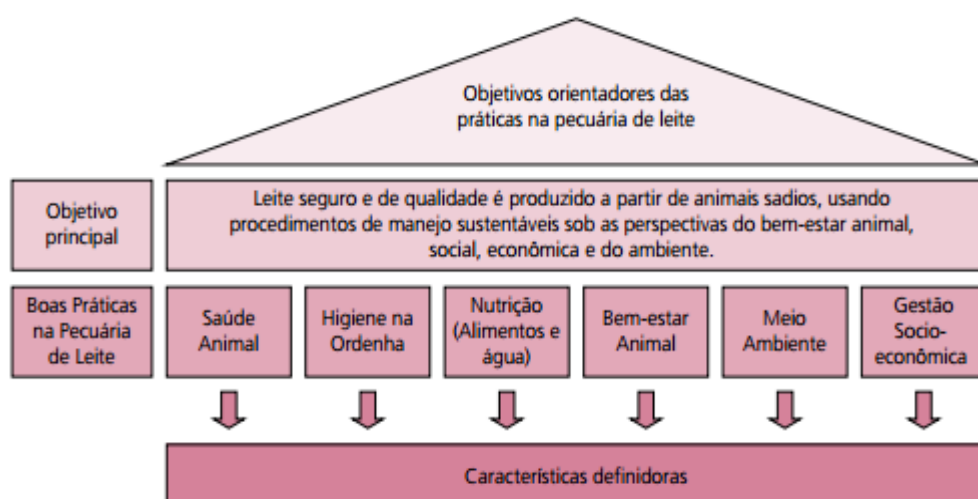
Objetivos orientadores das práticas na pecuária de leite

Objetivo principal

Leite seguro e de qualidade é produzido a partir de animais sadios, usando procedimentos de manejo sustentáveis sob as perspectivas do bem-estar animal, social, econômica e do ambiente.

Boas Práticas na Pecuária de Leite

Saúde Animal

Higiene na Ordenha

Nutrição (Alimentos e água)

Bem-estar Animal

Meio Ambiente

Gestão Socioeconômica

Características definidoras